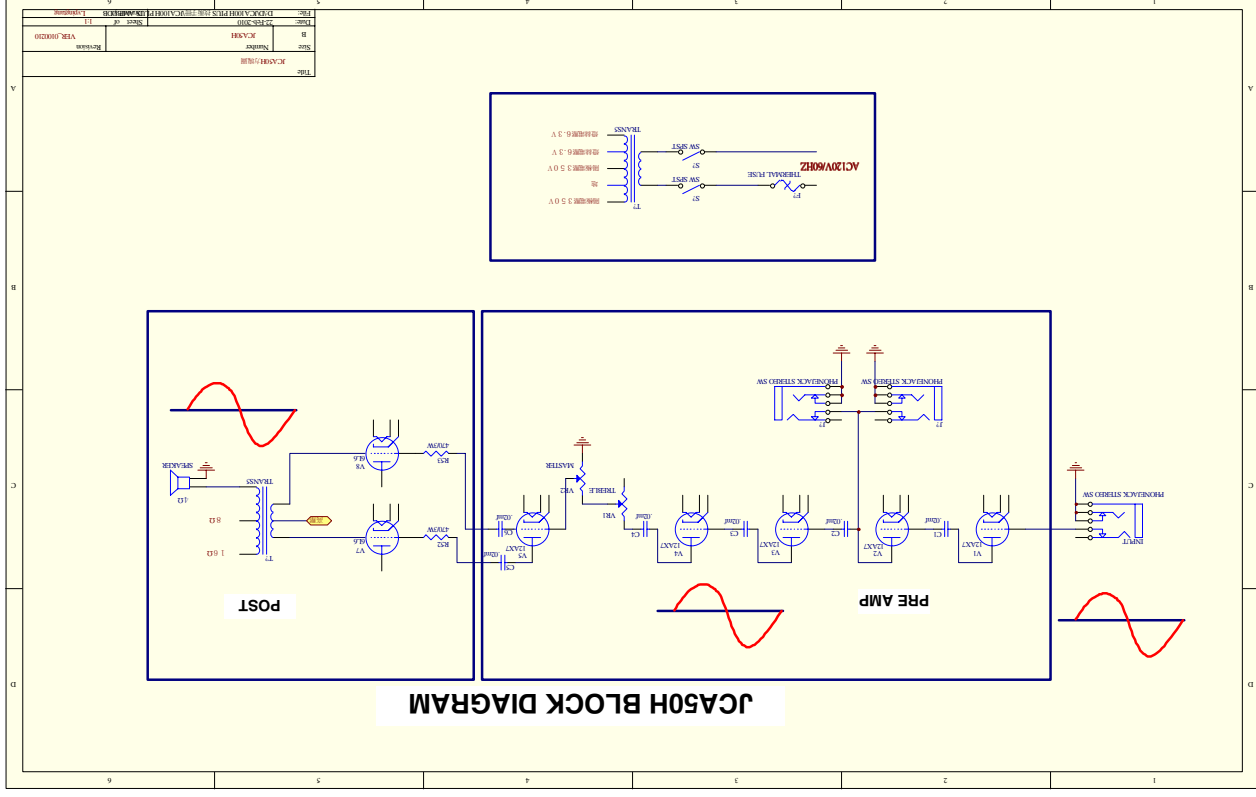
JCA50H BLOCK DIAGRAM

POST

PRE AMP

AC120V/60HZ
THERMAL FUSE
F?
SW SPST
S?
SW SPST
S?
TRANS5
T?
初级线圈 3 5 0 V
地
初级线圈 3 5 0 V
灯丝线圈 6 . 3 V
灯丝线圈 6 . 3 V

SPEAKER
4Ω
8 Ω
1 6 Ω
TRANS5
T?
V8
6L6
V7
6L6
R53
470/5W
R52
470/5W
C5
.02mF
MASTER
VR2
TREBLE
VR1
C4
.02mF
C6
.02mF
V5
12AX7
V4
12AX7
C3
.02mF
V3
12AX7
C2
.02mF
V2
12AX7
C1
.02mF
V1
12AX7
PHONEJACK STEREO SW
J?
PHONEJACK STEREO SW
J?
PHONEJACK STEREO SW
INPUT

Title
JCA50H方块图
Size
B
Number
JCA50H
Revision
VER.0100210
Date:
25-Feb-2010
Sheet of
1/1
File:
D:\JCA100H PLUS
Lingxiang

A
B
C
D
1
2
3
4
5
6